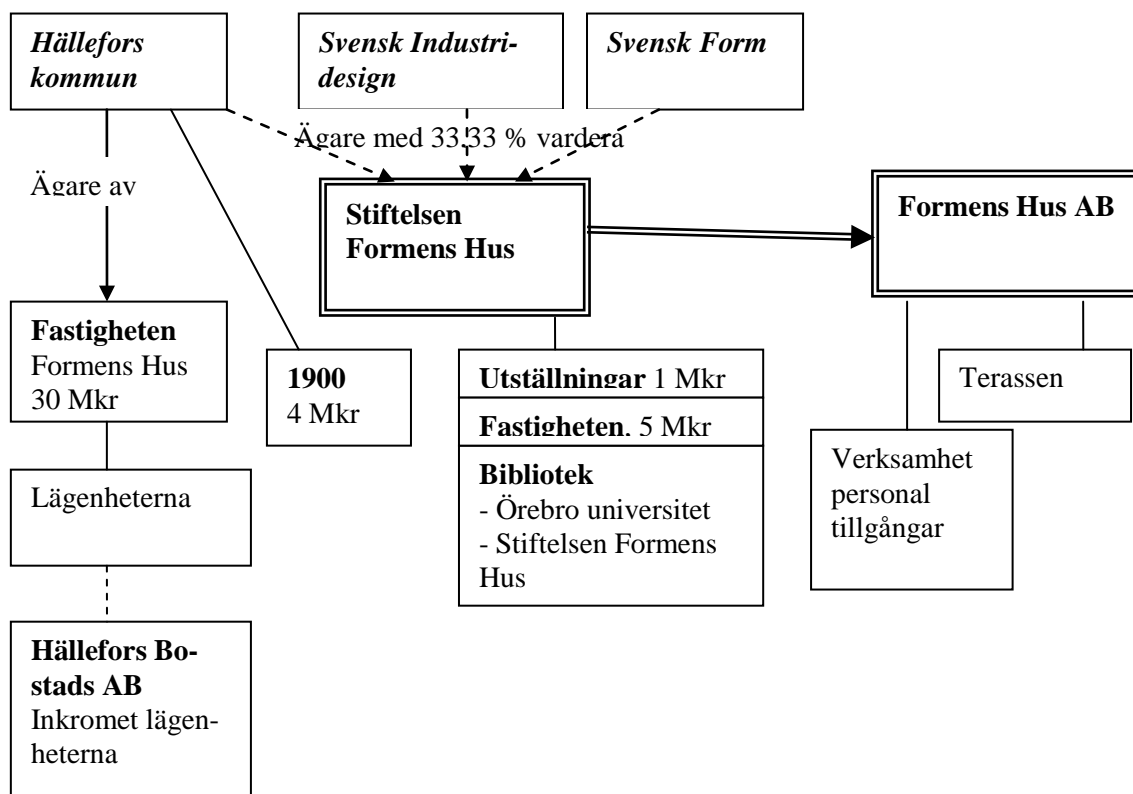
Hällefors kommun

Svensk Industridesign

Svensk Form

Ägare med 33,33 % vardera

Ägare av

Stiftelsen Formens Hus

Formens Hus AB

Fastigheten Formens Hus 30 Mkr

1900 4 Mkr

Utställningar 1 Mkr

Fastigheten. 5 Mkr

Bibliotek
- Örebro universitet
- Stiftelsen Formens Hus

Terassen

Verksamhet personal tillgångar

Lägenheterna

Hällefors Bostads AB
Inkromet lägenheterna